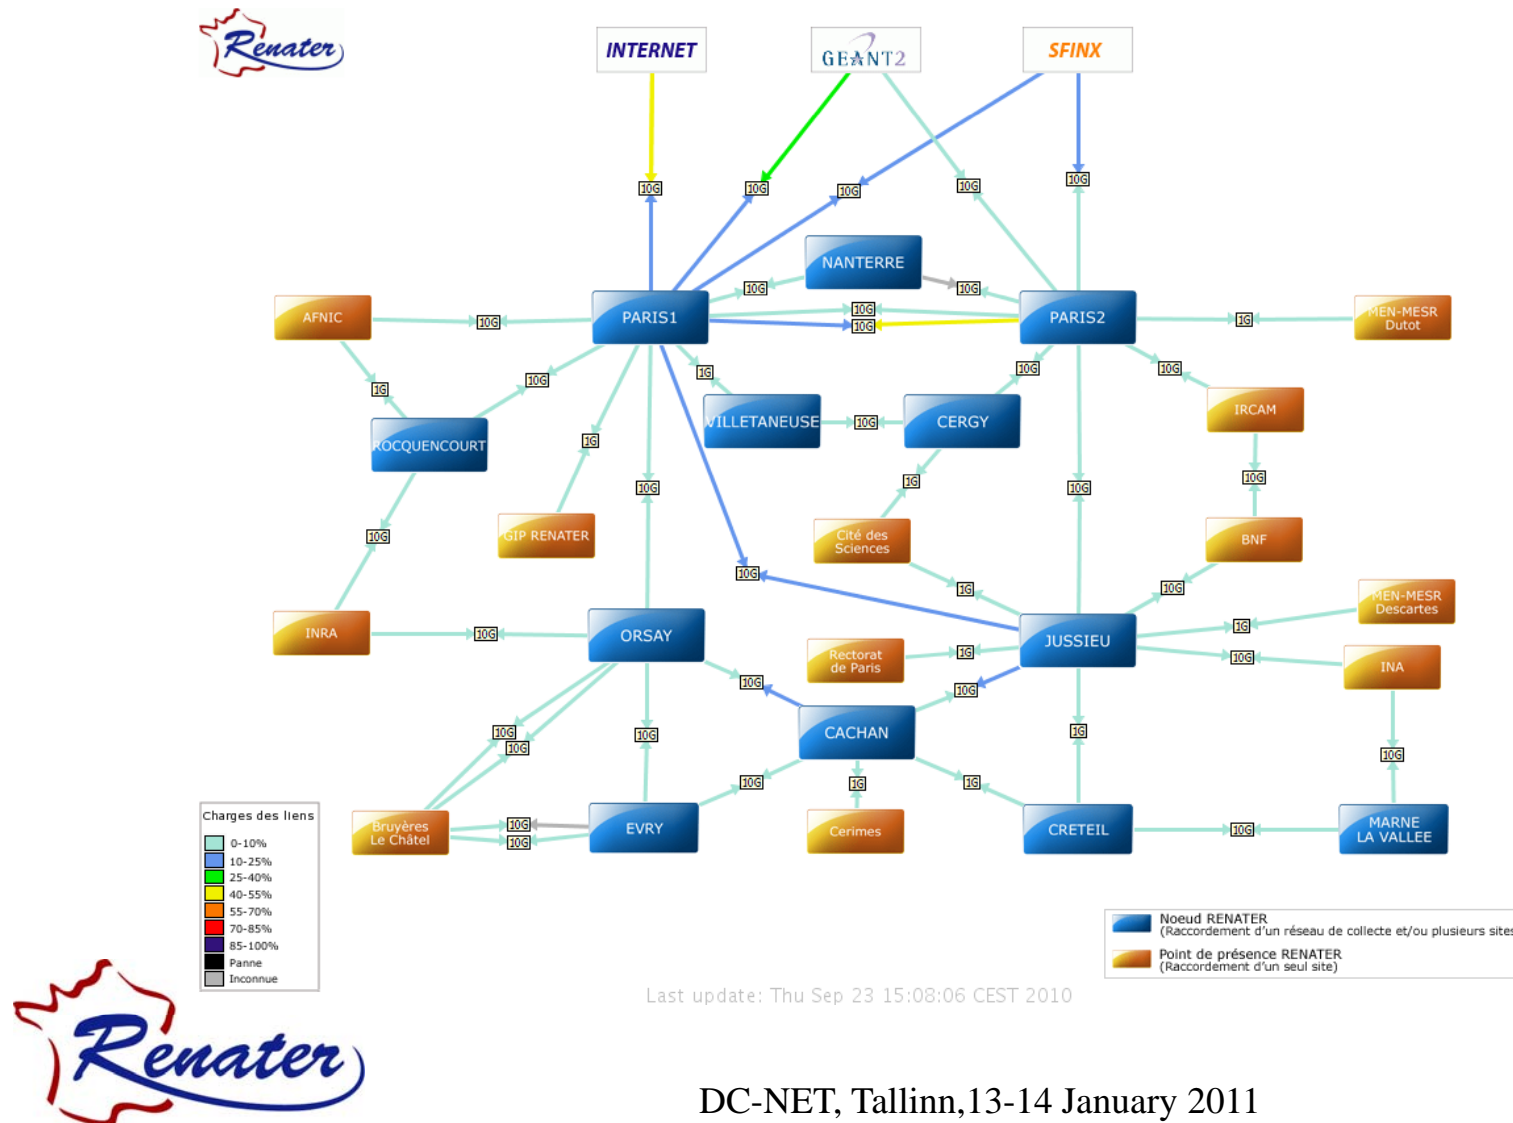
Renater

INTERNET

GEANT2

SFINX

10G

10G

10G

10G

10G

NANTERRE

10G

10G

AFNIC

10G

PARIS1

10G

10G

PARIS2

1G

MEN-MESR Dutot

1G

10G

1G

10G

10G

ROCQUENCOURT

VILLETANEUSE

10G

CERGY

IRCAM

1G

10G

10G

1G

10G

10G

GIP RENATER

Cité des Sciences

BNF

10G

1G

10G

MEN-MESR Descartes

INRA

10G

ORSAY

JUSSIEU

1G

1G

Rectorat de Paris

10G

INA

10G

10G

10G

CACHAN

10G

1G

10G

10G

10G

1G

1G

10G

Charges des liens

0-10%

10-25%

25-40%

40-55%

55-70%

70-85%

85-100%

Panne

Inconnue

Bruyères Le Châtel

10G

10G

EVRY

Cerimes

CRETEIL

10G

MARNE LA VALLEE

Noeud RENATER (Raccordement d'un réseau de collecte et/ou plusieurs sites

Point de présence RENATER (Raccordement d'un seul site)

Last update: Thu Sep 23 15:08:06 CEST 2010

Renater

DC-NET, Tallinn,13-14 January 2011